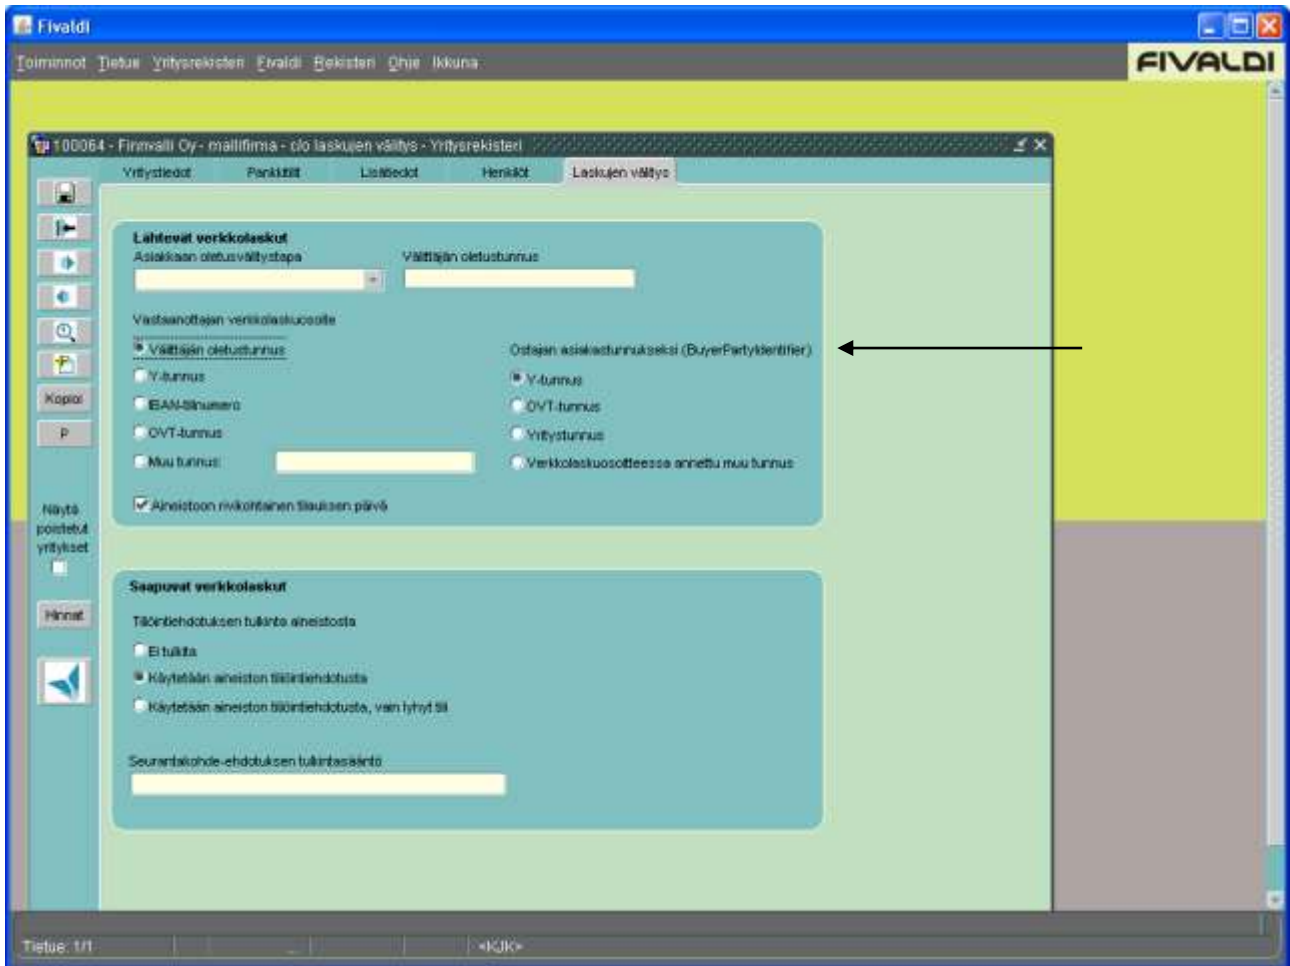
Fivaldi

Toiminnot Tietue Yritysrekisteri Fivaldi Rekisteri Ohje Ikkuna

FIVALDI

100064 - Finnvalli Oy - mallifirma - c/o laskujen välitys - Yritysrekisteri

Yritystiedot Pankkitilit Lisätiedot Henkilöt Laskujen välitys

Kopioi

P

Näytä poistetut yritykset

Hinnat

Lähtevät verkkolaskut

Asiakkaan oletusvälitystapa

Välittäjän oletustunnus

Vastaanottajan verkkolaskuosoite

Välittäjän oletustunnus

Y-tunnus

IBAN-tilinumero

OVT-tunnus

Muu tunnus:

Ostajan asiakastunnukseksi (BuyerPartyIdentifier)

Y-tunnus

OVT-tunnus

Yritystunnus

Verkkolaskuosoitteessa annettu muu tunnus

Aineistoon rivikohtainen tilauksen päivä

Saapuvat verkkolaskut

Tiliöintiehdotuksen tulkinta aineistosta

Ei tulkita

Käytetään aineiston tiliöintiehdotusta

Käytetään aineiston tiliöintiehdotusta, vain tyhjät til

Seurantakohde-ehdotuksen tulkintasääntö

Tietue: 1/1

<KJK>